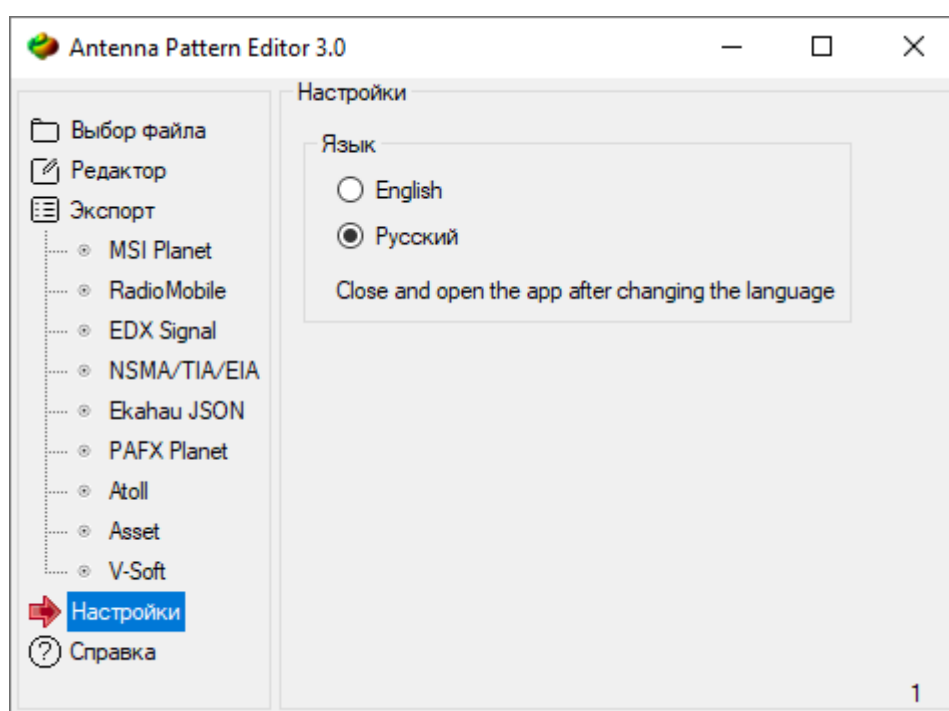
Antenna Pattern Editor 3.0

Выбор файла
Редактор
Экспорт
MSI Planet
RadioMobile
EDX Signal
NSMA/TIA/EIA
Ekahau JSON
PAFX Planet
Atoll
Asset
V-Soft
Настройки
Справка

Настройки

Язык
English
Русский
Close and open the app after changing the language

1